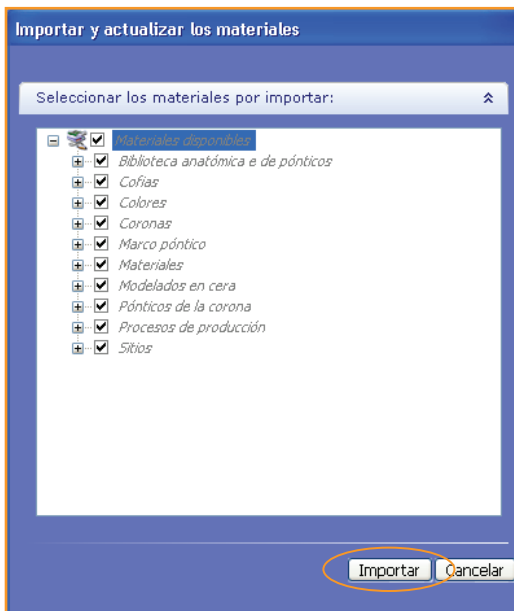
Importar y actualizar los materiales

Seleccionar los materiales por importar:

Materiales disponibles
Biblioteca anatómica e de pónticos
Cofias
Colores
Coronas
Marco póntico
Materiales
Modelados en cera
Pónticos de la corona
Procesos de producción
Sitios

Importar
Cancelar